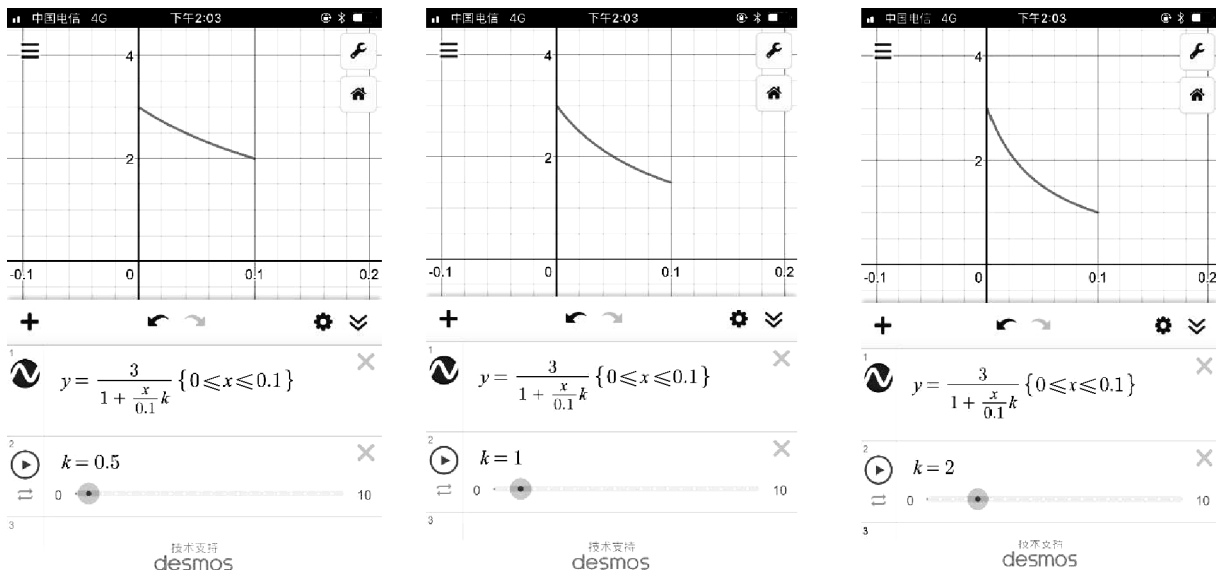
中国电信 4G 下午2:03

4

2

-0.1 0 0.1 0.2

1
$y=\frac{3}{1+\frac{x}{0.1}k}\{0\leqslant x\leqslant 0.1\}$

2
$k=0.5$

0 10

3

技术支持
desmos

中国电信 4G 下午2:03

4

2

-0.1 0 0.1 0.2

1
$y=\frac{3}{1+\frac{x}{0.1}k}\{0\leqslant x\leqslant 0.1\}$

2
$k=1$

0 10

3

技术支持
desmos

中国电信 4G 下午2:03

4

2

-0.1 0 0.1 0.2

1
$y=\frac{3}{1+\frac{x}{0.1}k}\{0\leqslant x\leqslant 0.1\}$

2
$k=2$

0 10

3

技术支持
desmos